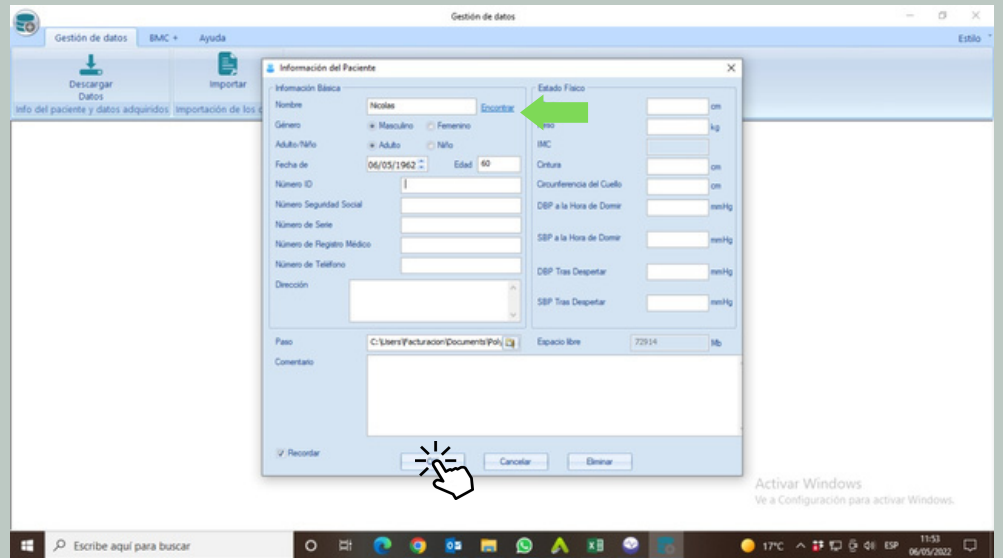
Gestión de datos

Gestión de datos BMC + Ayuda

Estilo

Descargar Datos

Importar

Info del paciente y datos adquiridos Importación de los d

Información del Paciente

Información Básica

Nombre Nicolas Encontrar

Género Masculino Femenino

Adulto/Niño Adulto Niño

Fecha de 06/05/1962 Edad 60

Número ID

Número Seguridad Social

Número de Serie

Número de Registro Médico

Número de Teléfono

Dirección

Estado Físico

cm

Peso kg

IMC

Cintura cm

Circunferencia del Cuello cm

DBP a la Hora de Dormir mmHg

SBP a la Hora de Dormir mmHg

DBP Tras Despertar mmHg

SBP Tras Despertar mmHg

Paso C:\Users\Facturacion\Documents\Poly

Espacio libre 72914 Mb

Comentario

Recordar

Cancelar Eliminar

Activar Windows
Ve a Configuración para activar Windows.

Escribe aquí para buscar

17°C ESP 11:53 06/05/2022